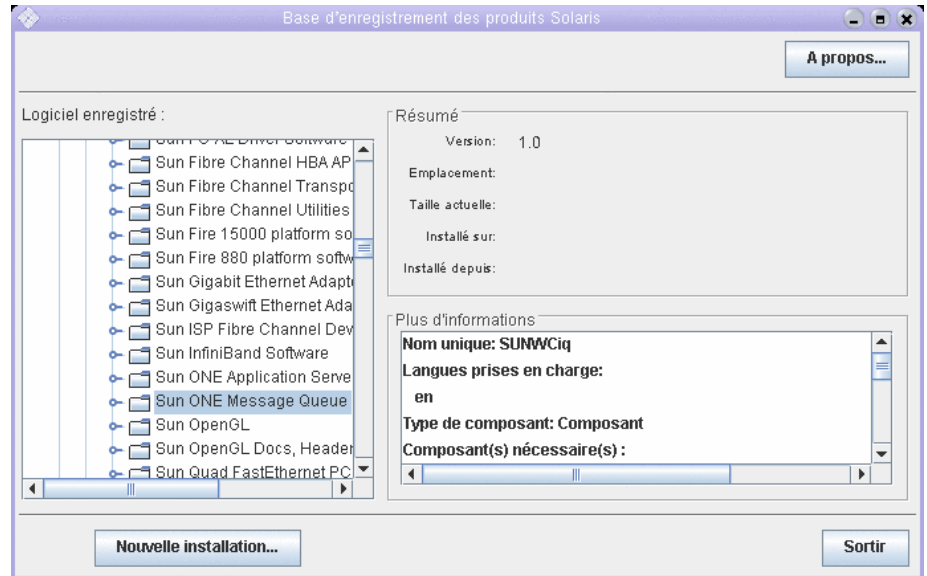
Base d'enregistrement des produits Solaris

A propos...

Logiciel enregistré :

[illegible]
Sun Fibre Channel HBA AP
Sun Fibre Channel Transpo
Sun Fibre Channel Utilities
Sun Fire 15000 platform so
Sun Fire 880 platform softw
Sun Gigabit Ethernet Adapt
Sun Gigaswift Ethernet Ada
Sun ISP Fibre Channel Dev
Sun InfiniBand Software
Sun ONE Application Serve
Sun ONE Message Queue
Sun OpenGL
Sun OpenGL Docs, Header
Sun Quad FastEthernet PC

Résumé

Version: 1.0

Emplacement:

Taille actuelle:

Installé sur:

Installé depuis:

Plus d'informations

Nom unique: SUNWCiq

Langues prises en charge:

en

Type de composant: Composant

Composant(s) nécessaire(s) :

Nouvelle installation...

Sortir